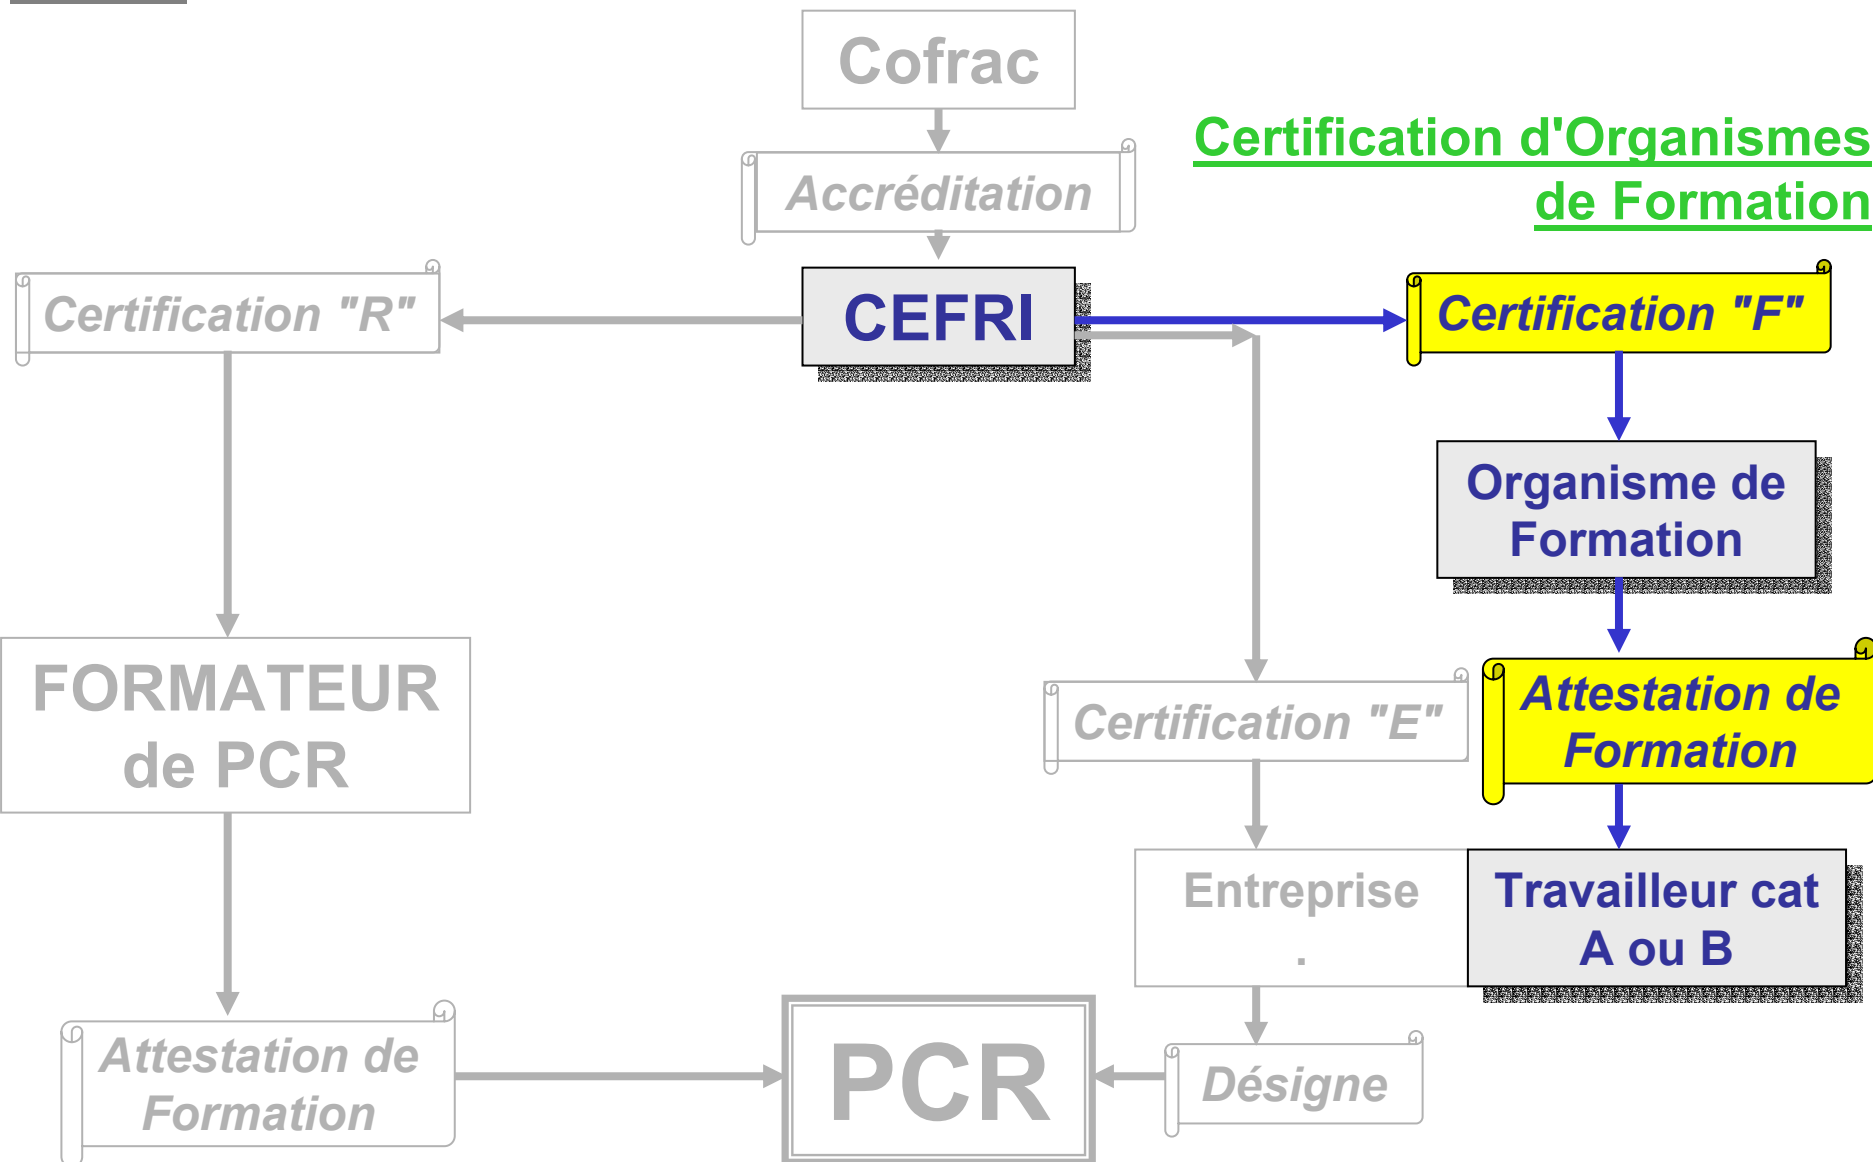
Cofrac

Accréditation

Certification d'Organismes de Formation

Certification "R"

CEFRI

Certification "F"

Organisme de Formation

FORMATEUR de PCR

Attestation de Formation

Certification "E"

Entreprise .

Travailleur cat A ou B

Attestation de Formation

PCR

Désigne